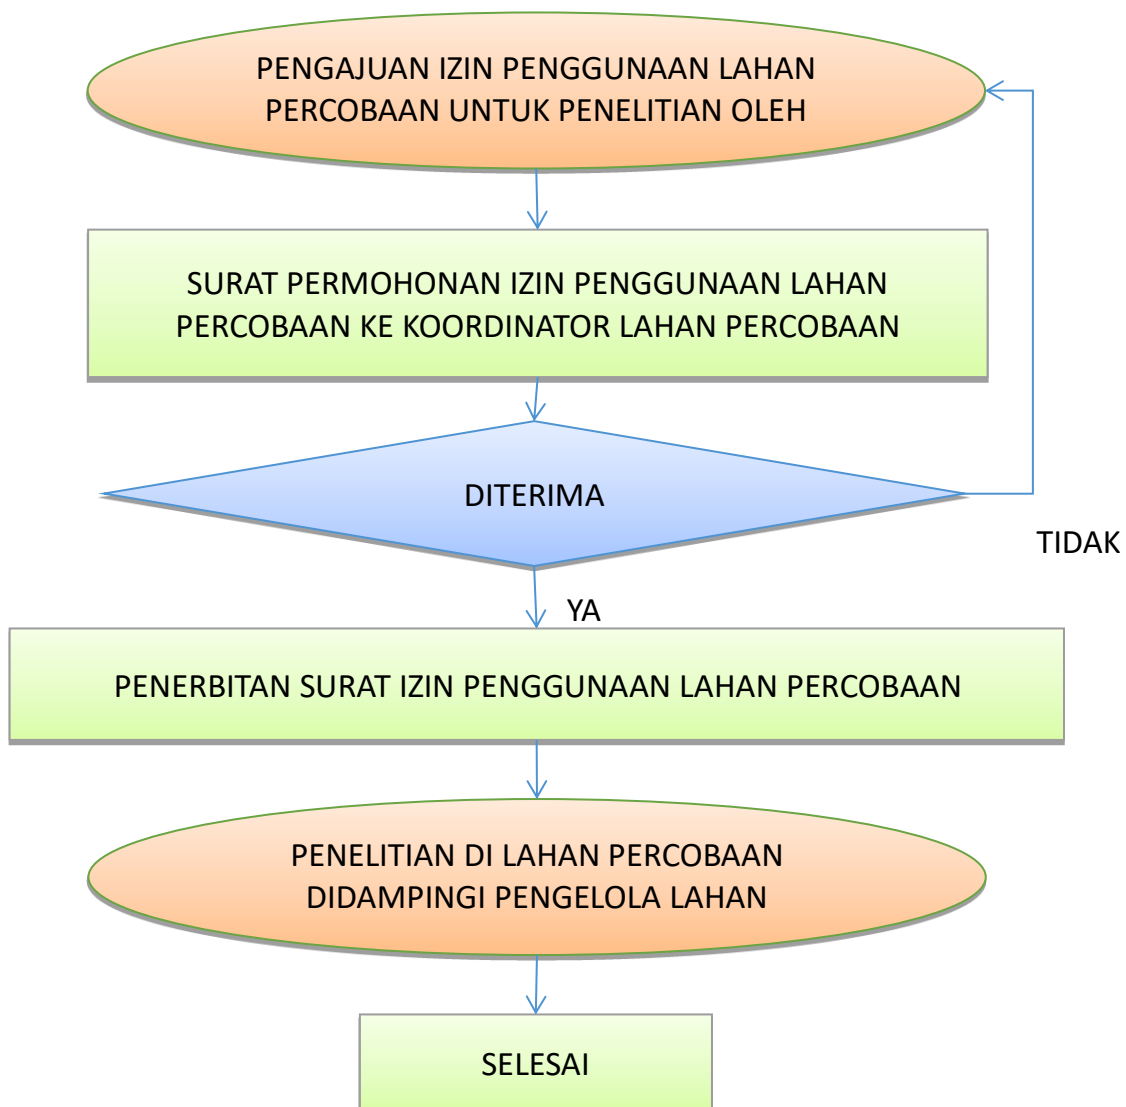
PENGAJUAN IZIN PENGGUNAAN LAHAN PERCOBAAN UNTUK PENELITIAN OLEH

SURAT PERMOHONAN IZIN PENGGUNAAN LAHAN PERCOBAAN KE KOORDINATOR LAHAN PERCOBAAN

DITERIMA

TIDAK

YA

PENERBITAN SURAT IZIN PENGGUNAAN LAHAN PERCOBAAN

PENELITIAN DI LAHAN PERCOBAAN DIDAMPINGI PENGELOLA LAHAN

SELESAI